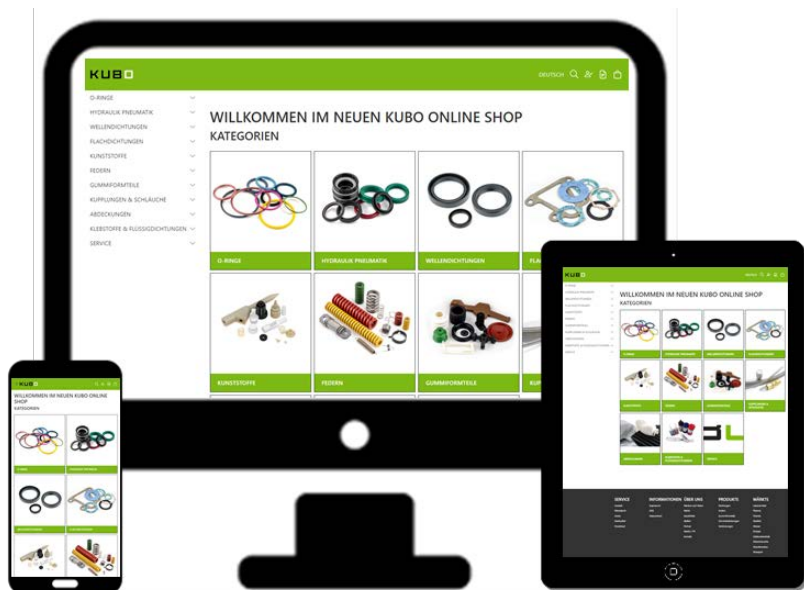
KUBO

DEUTSCH

O-RINGE
HYDRAULIK PNEUMATIK
WELLENDICHTUNGEN
FLACHDICHTUNGEN
KUNSTSTOFFE
FEDERN
GUMMIFORMTEILE
KUPPLUNGEN & SCHLÄUCHE
ABDECKUNGEN
KLEBSTOFFE & FLÜSSIGDICHTUNGEN
SERVICE

WILLKOMMEN IM NEUEN KUBO ONLINE SHOP
KATEGORIEN

O-RINGE
HYDRAULIK PNEUMATIK
WELLENDICHTUNGEN
FLA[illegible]
KUNSTSTOFFE
FEDERN
GUMMIFORMTEILE
KUP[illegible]

KUBO
WILLKOMMEN IM NEUEN KUBO ONLINE SHOP
KATEGORIEN

KUBO
WILLKOMMEN IM NEUEN KUBO ONLINE SHOP
KATEGORIEN

SERVICE
INFORMATIONEN
ÜBER UNS
PRODUKTE
MÄRKTE